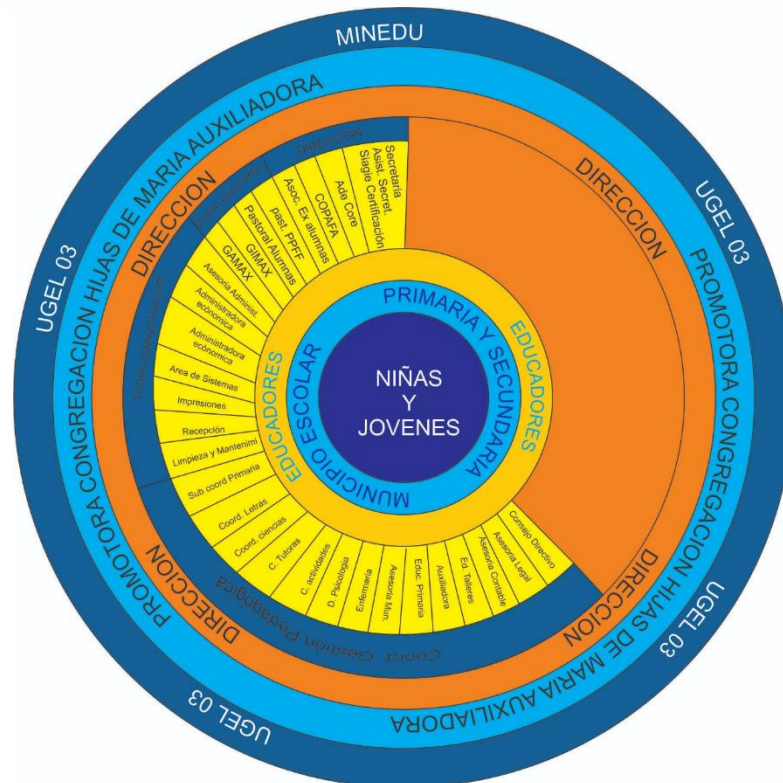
MINEDU

UGEL 03

UGEL 03

UGEL 03

UGEL 03

PROMOTORA CONGREGACION HIJAS DE MARIA AUXILIADORA

PROMOTORA CONGREGACION HIJAS DE MARIA AUXILIADORA

DIRECCION

DIRECCION

DIRECCION

DIRECCION

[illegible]

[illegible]

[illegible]

Secretaria

Asist. Secret.

Siagie Certificación

Ada Core

COPAFA

Asoc. Ex alumnas

past. PPFF

Pastoral Alumnas

GIMAX

GAMAX

Asesoria Administ.

Administradora económica

Administradora económica

Area de Sistemas

Impresiones

Recepción

Limpieza y Mantenimi

Sub coord Primaria

Coord. Letras

Coord. ciencias

C. Tutoras

C. actividades

D. Psicología

Enfermería

Asesoria Mun.

Educ. Primaria

Auxiliadora

Ed. Talleres

Asesoria Contable

Asesoria Legal

Consejo Directivo

Coord. Gestión Pedagógica

EDUCADORES

EDUCADORES

PRIMARIA Y SECUNDARIA

MUNICIPIO ESCOLAR

NIÑAS
Y
JOVENES